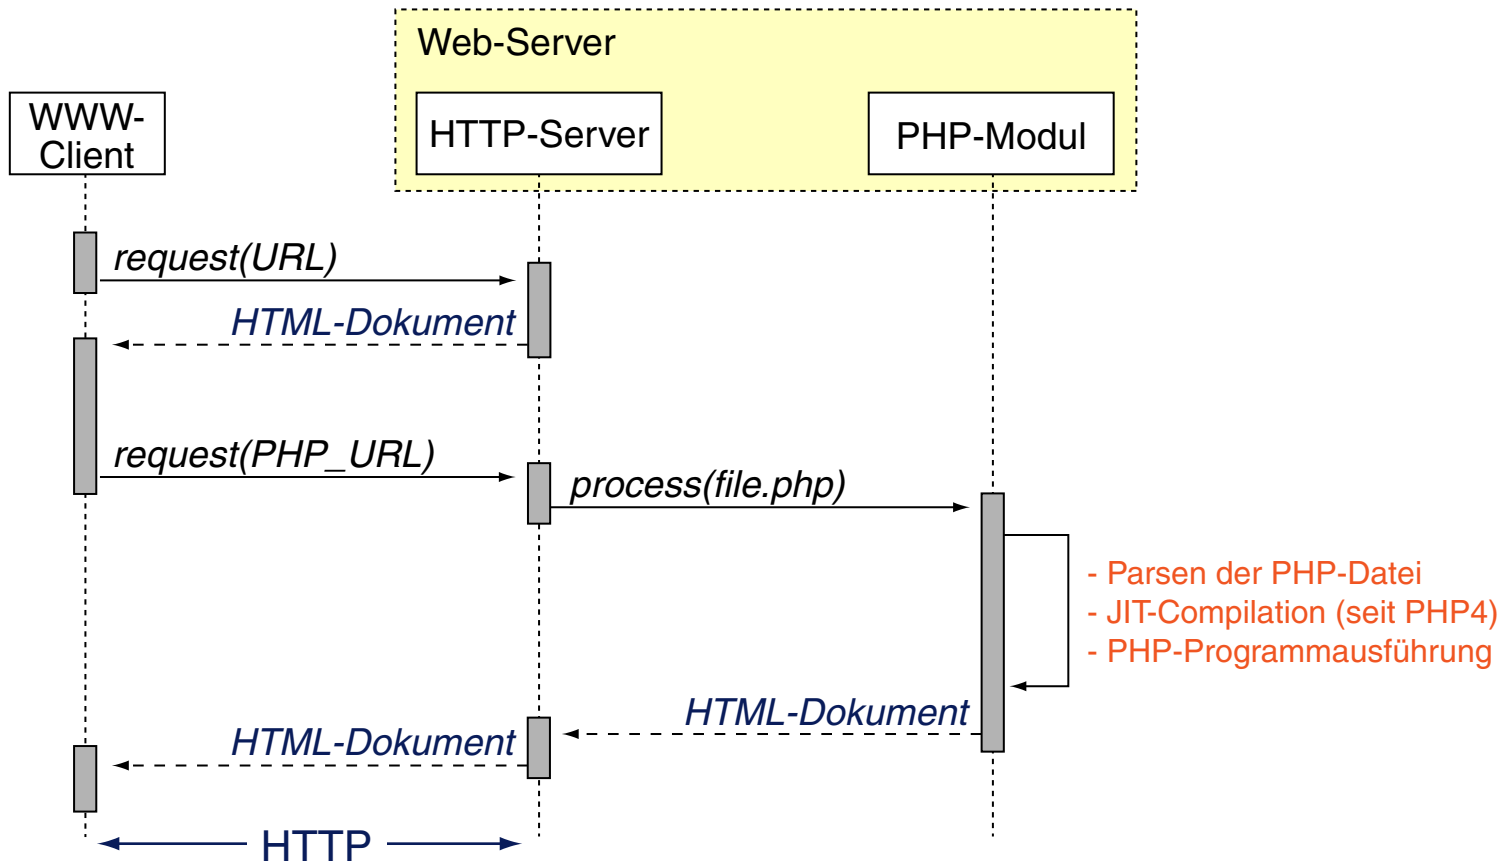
Web-Server

WWW-Client

HTTP-Server

PHP-Modul

request(URL)

HTML-Dokument

request(PHP_URL)

process(file.php)

- Parsen der PHP-Datei
- JIT-Compilation (seit PHP4)
- PHP-Programmausführung

HTML-Dokument

HTML-Dokument

HTTP